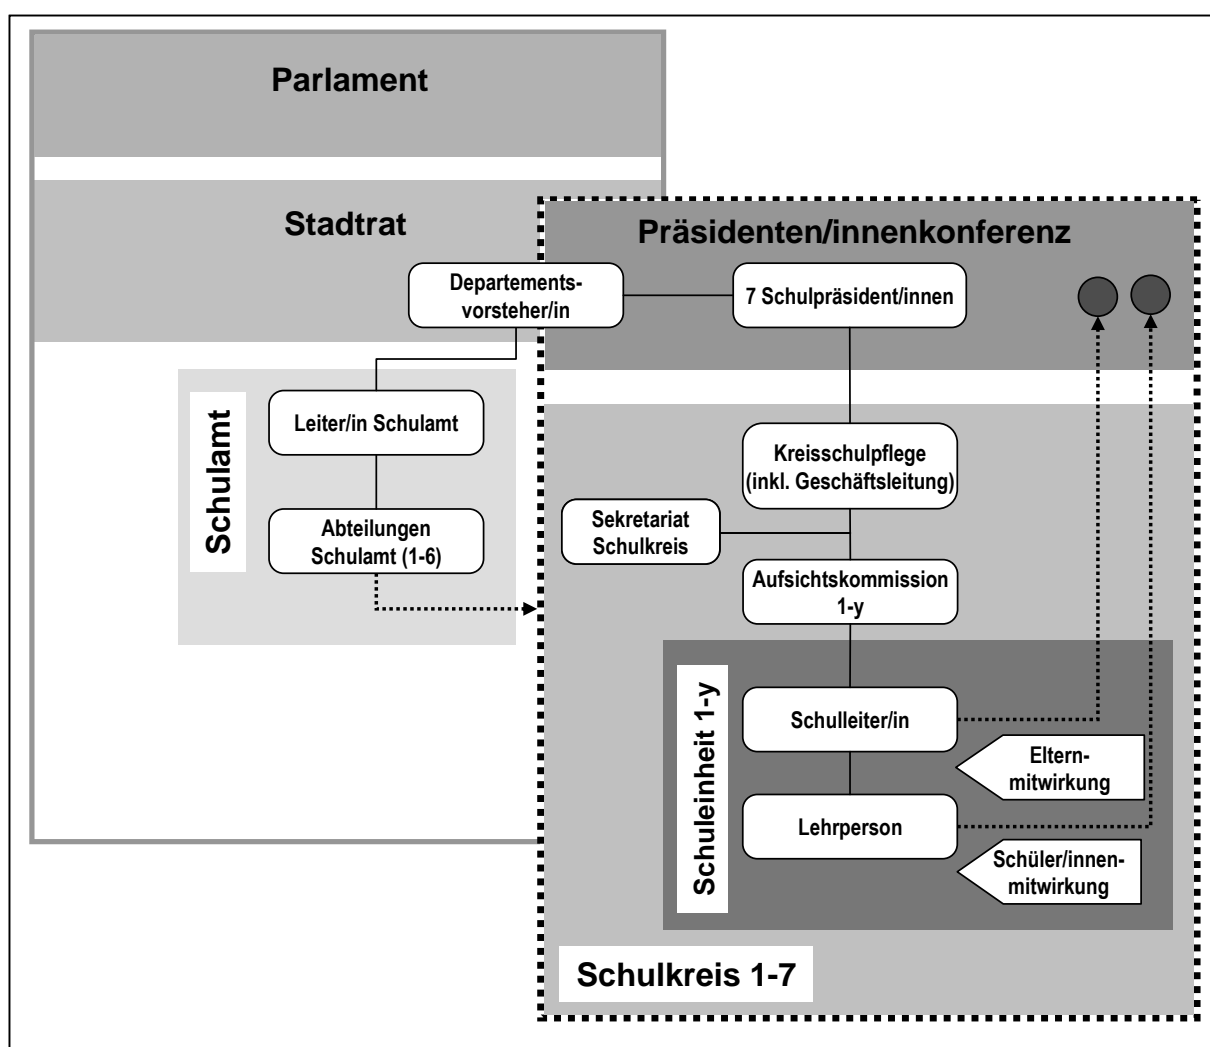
Parlament

Stadtrat

Präsidenten/innenkonferenz

Departementsvorsteher/in

7 Schulpräsident/innen

Schulamt

Leiter/in Schulamt

Abteilungen Schulamt (1-6)

Kreisschulpflege (inkl. Geschäftsleitung)

Sekretariat Schulkreis

Aufsichtskommission 1-y

Schuleinheit 1-y

Schulleiter/in

Elternmitwirkung

Lehrperson

Schüler/innenmitwirkung

Schulkreis 1-7